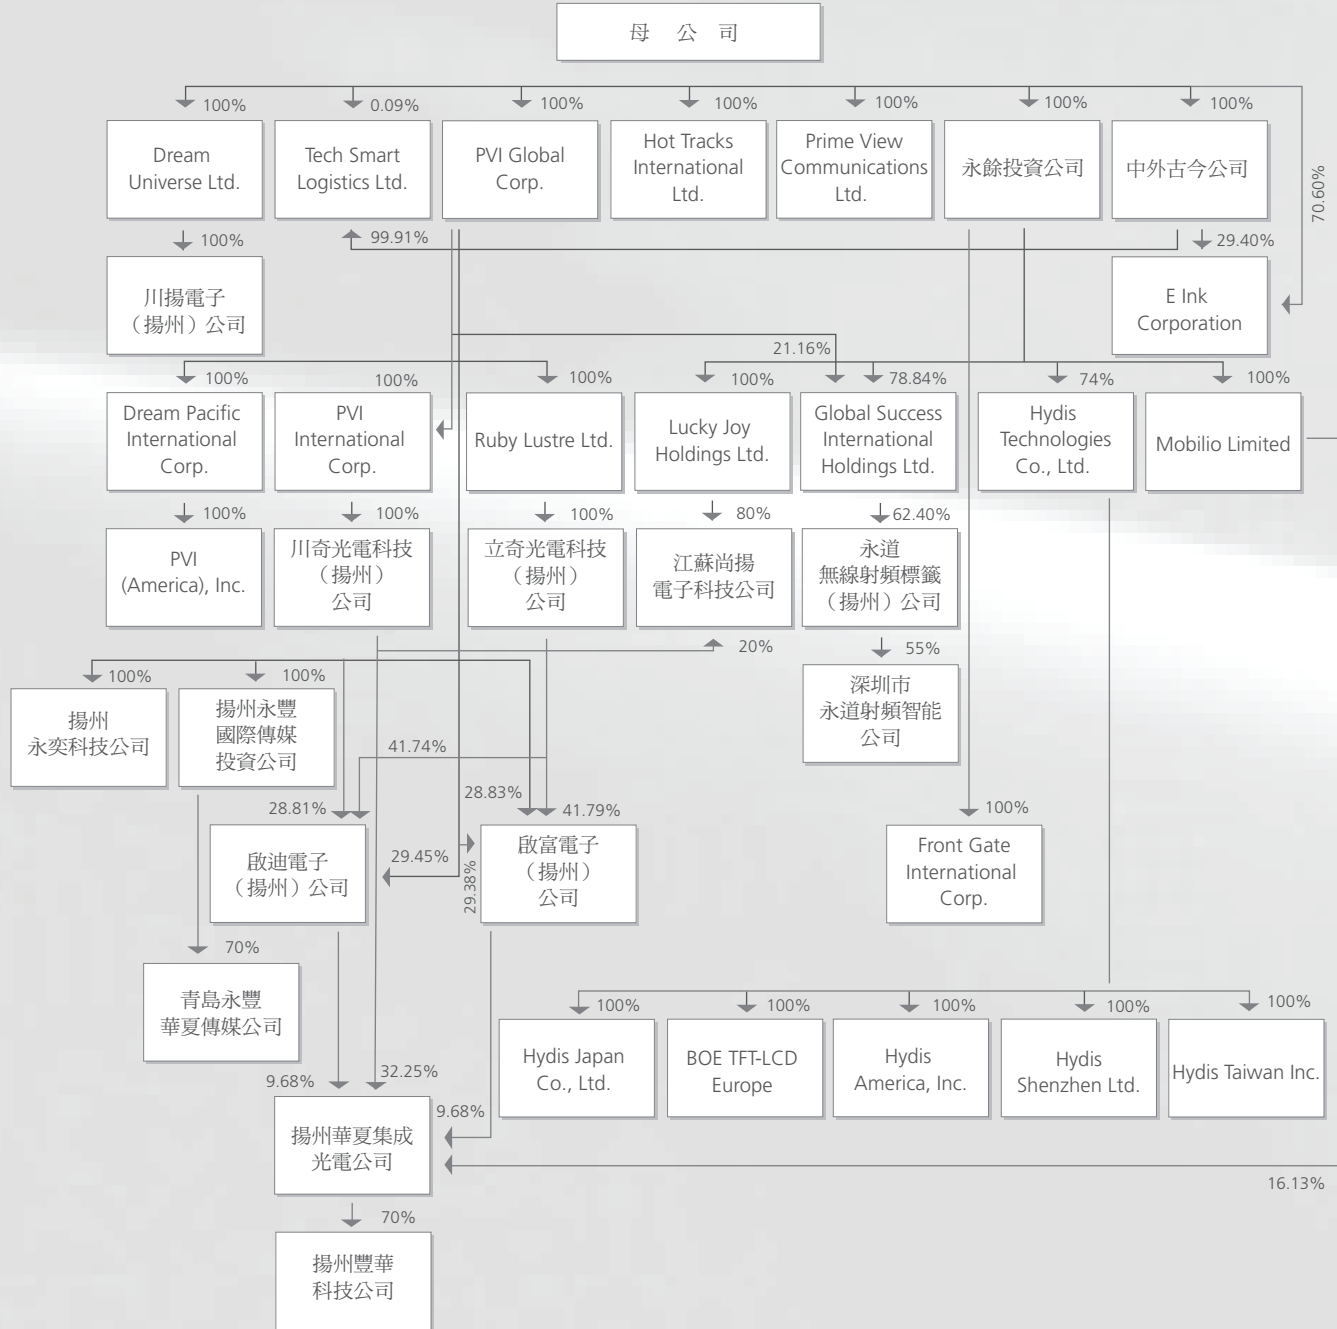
母 公 司

100%
Dream Universe Ltd.

0.09%
Tech Smart Logistics Ltd.

100%
PVI Global Corp.

100%
Hot Tracks International Ltd.

100%
Prime View Communications Ltd.

100%
永餘投資公司

100%
中外古今公司

70.60%

100%
川揚電子（揚州）公司

99.91%

29.40%
E Ink Corporation

21.16%

100%
Dream Pacific International Corp.

100%
PVI International Corp.

100%
Ruby Lustre Ltd.

100%
Lucky Joy Holdings Ltd.

78.84%
Global Success International Holdings Ltd.

74%
Hydis Technologies Co., Ltd.

100%
Mobilio Limited

100%
PVI (America), Inc.

100%
川奇光電科技（揚州）公司

100%
立奇光電科技（揚州）公司

80%
江蘇尚揚電子科技公司

62.40%
永道無線射頻標籤（揚州）公司

20%

55%
深圳市永道射頻智能公司

100%
揚州永奕科技公司

100%
揚州永豐國際傳媒投資公司

41.74%

28.81%

28.83%

41.79%

啟迪電子（揚州）公司

29.45%

29.38%

啟富電子（揚州）公司

100%
Front Gate International Corp.

70%
青島永豐華夏傳媒公司

100%
Hydis Japan Co., Ltd.

100%
BOE TFT-LCD Europe

100%
Hydis America, Inc.

100%
Hydis Shenzhen Ltd.

100%
Hydis Taiwan Inc.

9.68%

32.25%

9.68%

揚州華夏集成光電公司

16.13%

70%
揚州豐華科技公司